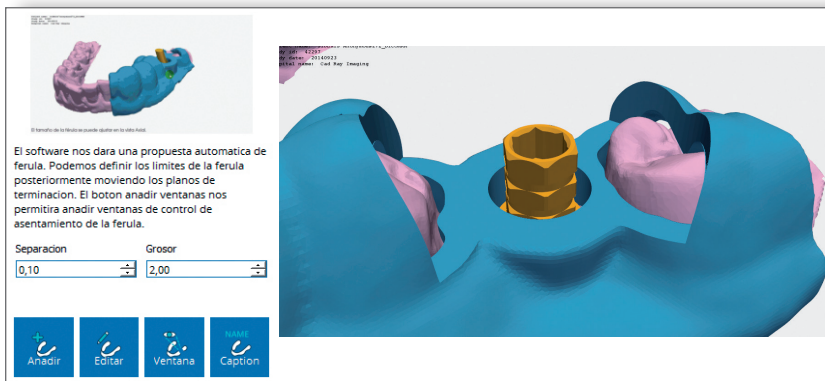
El software nos dara una propuesta automatica de ferula. Podemos definir los limites de la ferula posteriormente moviendo los planos de terminacion. El boton anadir ventanas nos permitira anadir ventanas de control de asentamiento de la ferula.

Separacion
0,10

Grosor
2,00

Anadir
Editar
Ventana
NAME
Caption

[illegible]
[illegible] id: 42297
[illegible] date: 20140923
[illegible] name: Cad Ray Imaging